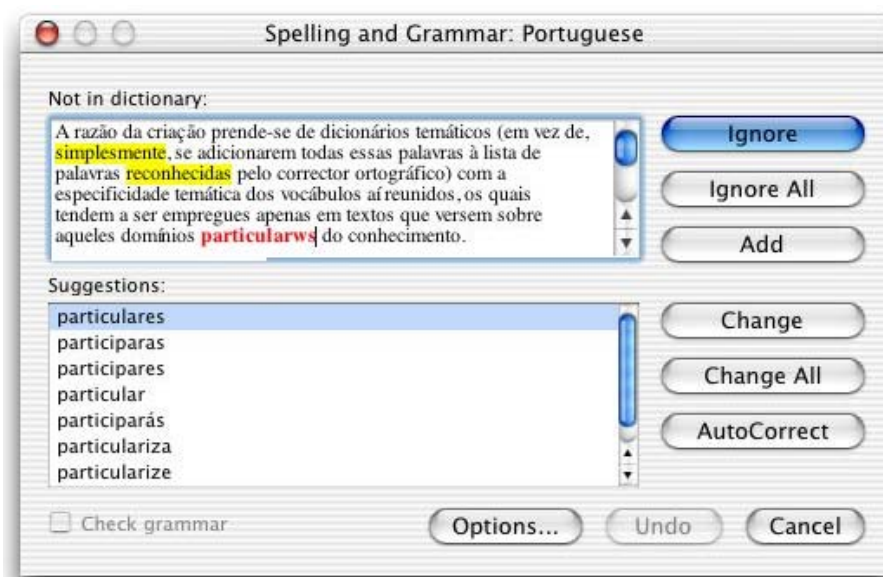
Spelling and Grammar: Portuguese

Not in dictionary:

A razão da criação prende-se de dicionários temáticos (em vez de, simplesmente, se adicionarem todas essas palavras à lista de palavras reconhecidas pelo corrector ortográfico) com a especificidade temática dos vocábulos aí reunidos, os quais tendem a ser empregues apenas em textos que versem sobre aqueles domínios particularws do conhecimento.

Ignore

Ignore All

Add

Suggestions:

particulares
participaras
participares
particular
participarás
particulariza
particularize

Change

Change All

AutoCorrect

Check grammar

Options...

Undo

Cancel